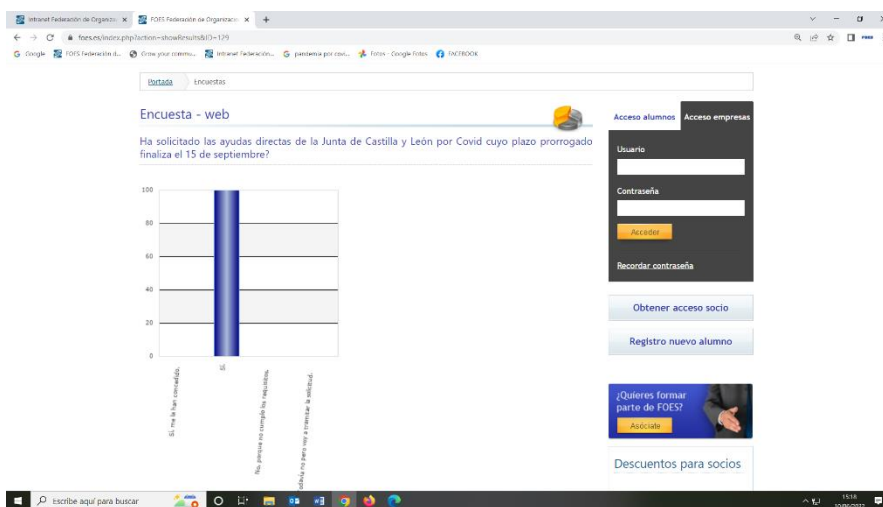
Intranet Federación de Organiza × FOES Federación de Organizacio × +

foes.es/index.php?action=showResults&ID=129

Google FOES Federación d... Grow your commu... Intranet Federación... pandemia por covi... Fotos - Google Fotos FACEBOOK

Portada Encuestas

Encuesta - web

Ha solicitado las ayudas directas de la Junta de Castilla y León por Covid cuyo plazo prorrogado finaliza el 15 de septiembre?

100
80
60
40
20
0

Sí, me la han concedido.
Sí
No, porque no cumplo los requisitos.
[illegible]todavía no pero voy a presentar la solicitud.

Acceso alumnos Acceso empresas

Usuario

Contraseña

Acceder

Recordar contraseña

Obtener acceso socio

Registro nuevo alumno

¿Quieres formar parte de FOES?

Asóciate

Descuentos para socios

Escribe aquí para buscar

15:18
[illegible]